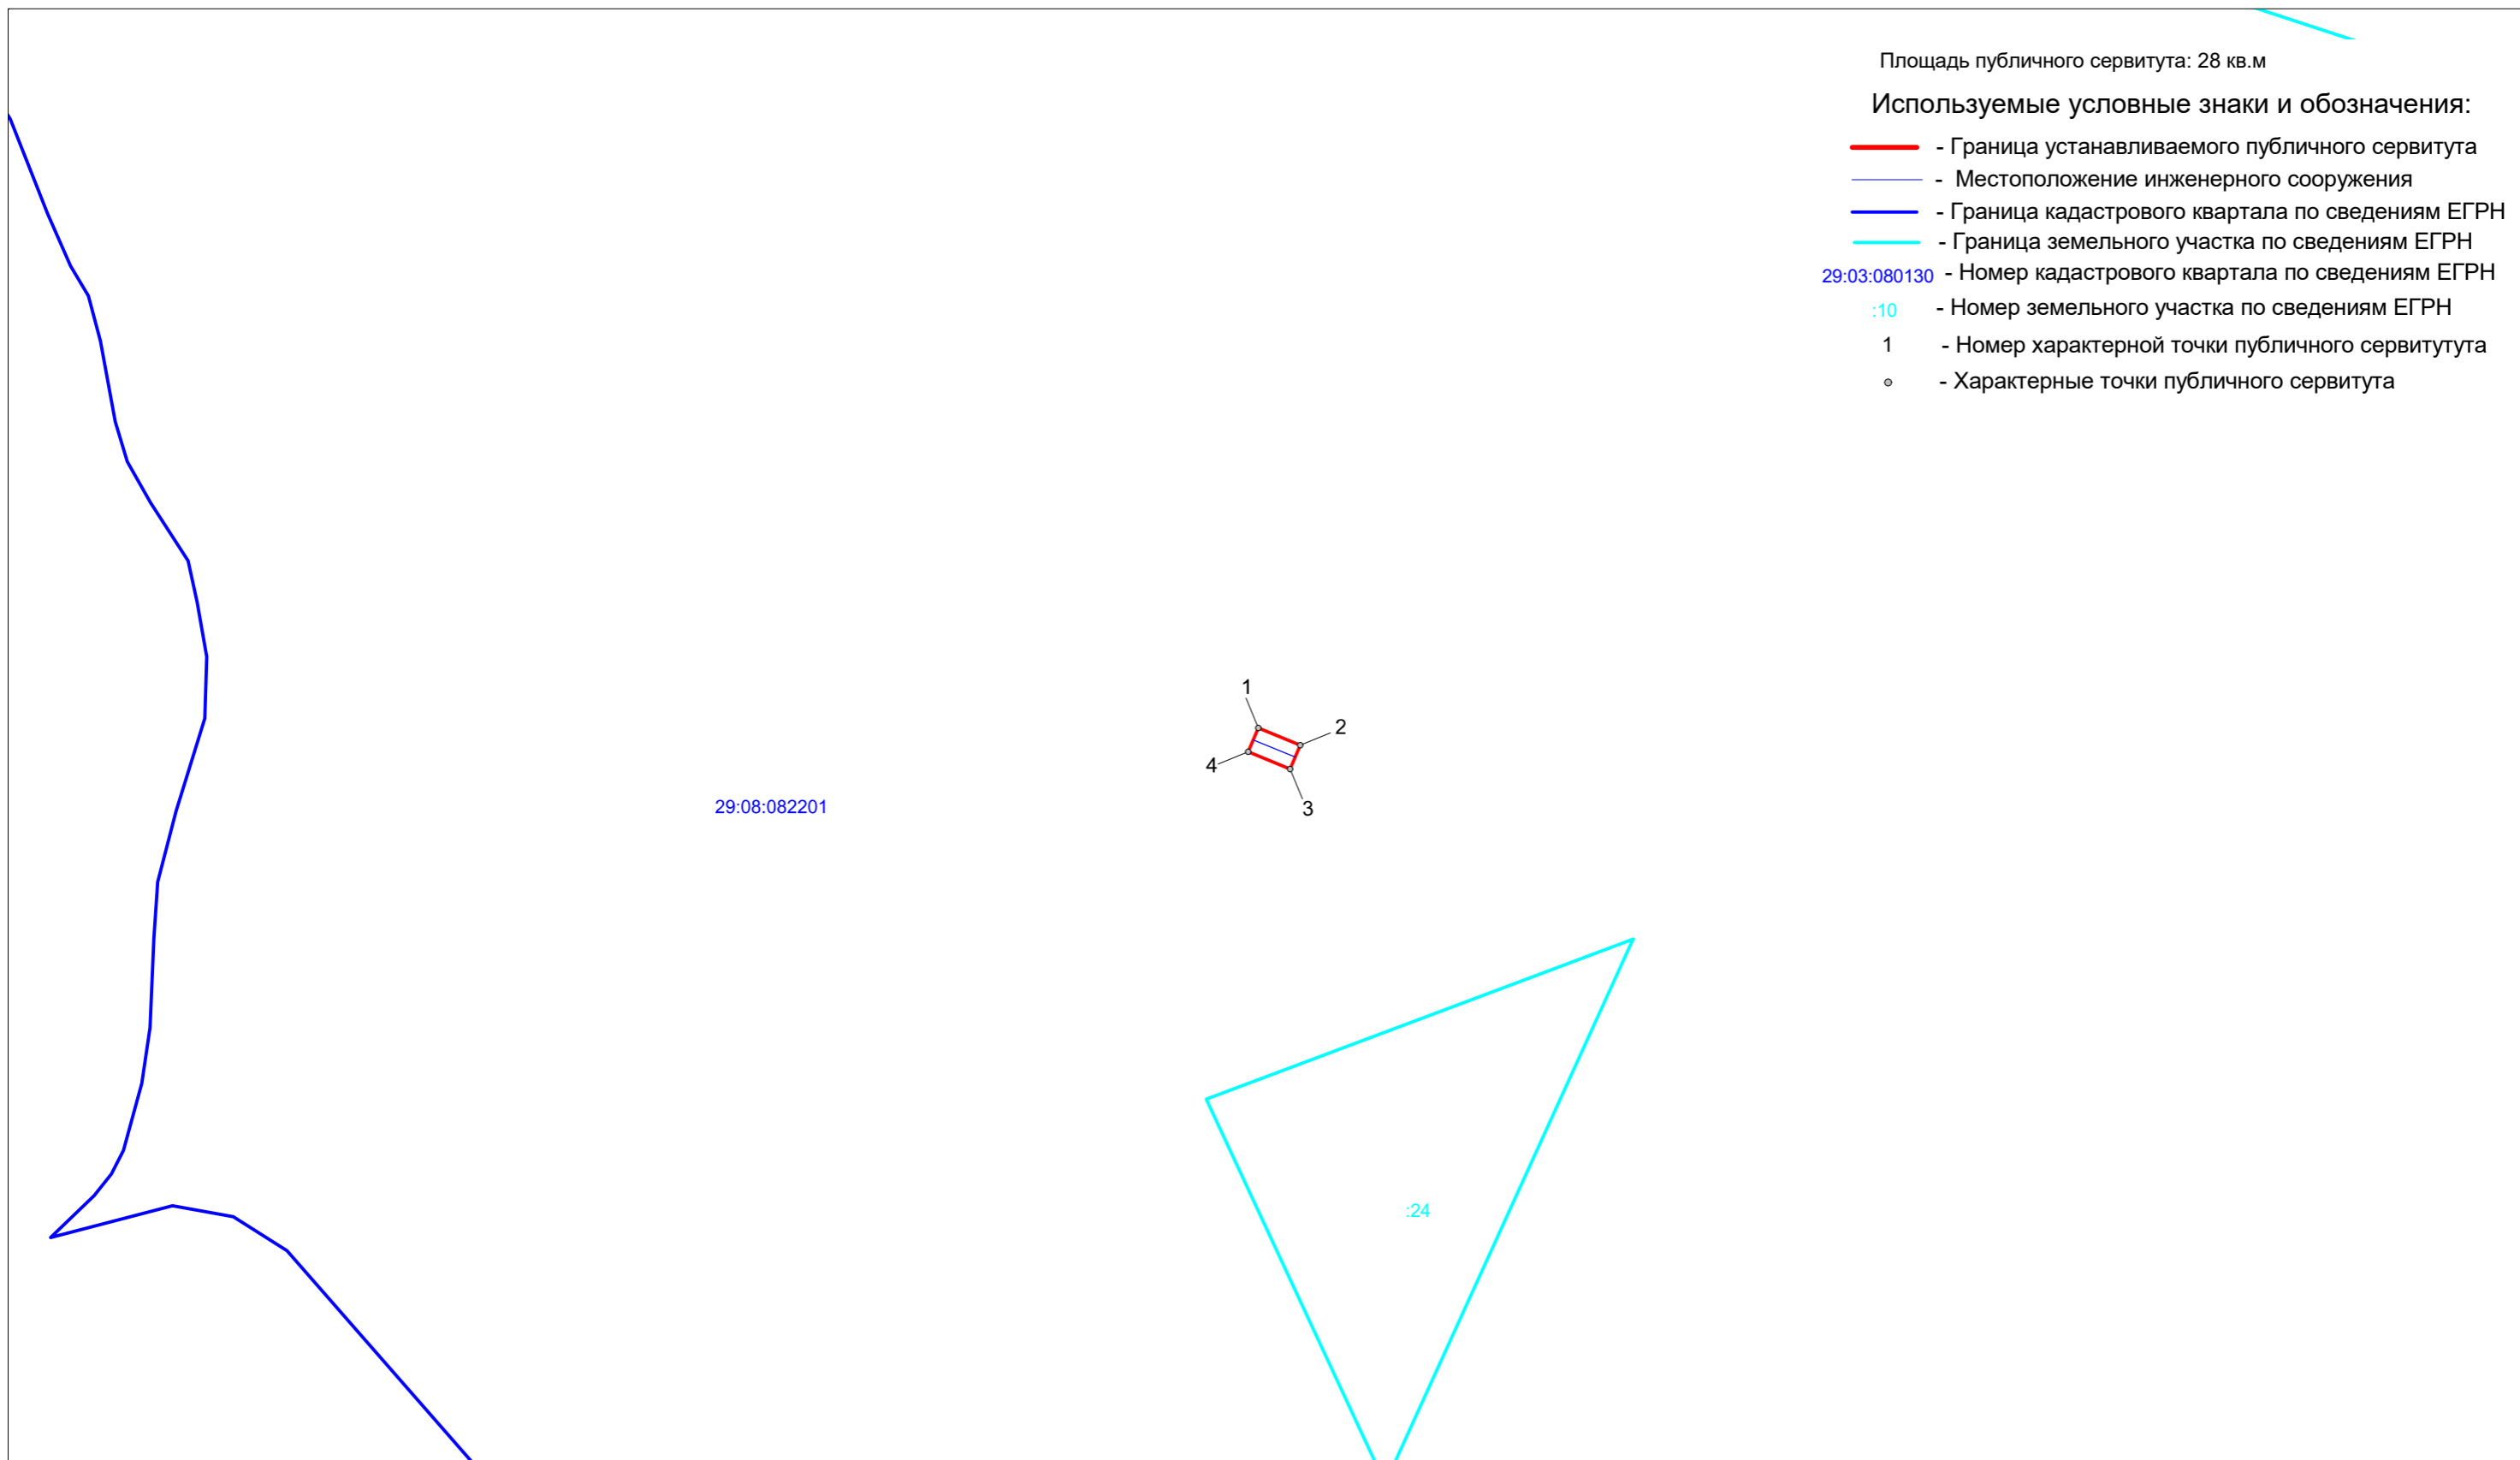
Площадь публичного сервитута: 28 кв.м

Используемые условные знаки и обозначения:

- Граница устанавливаемого публичного сервитута
- Местоположение инженерного сооружения
- Граница кадастрового квартала по сведениям ЕГРН
- Граница земельного участка по сведениям ЕГРН
29:03:080130 - Номер кадастрового квартала по сведениям ЕГРН
:10 - Номер земельного участка по сведениям ЕГРН
1 - Номер характерной точки публичного сервитутута
- Характерные точки публичного сервитута

1
2
4
3

29:08:082201

:24